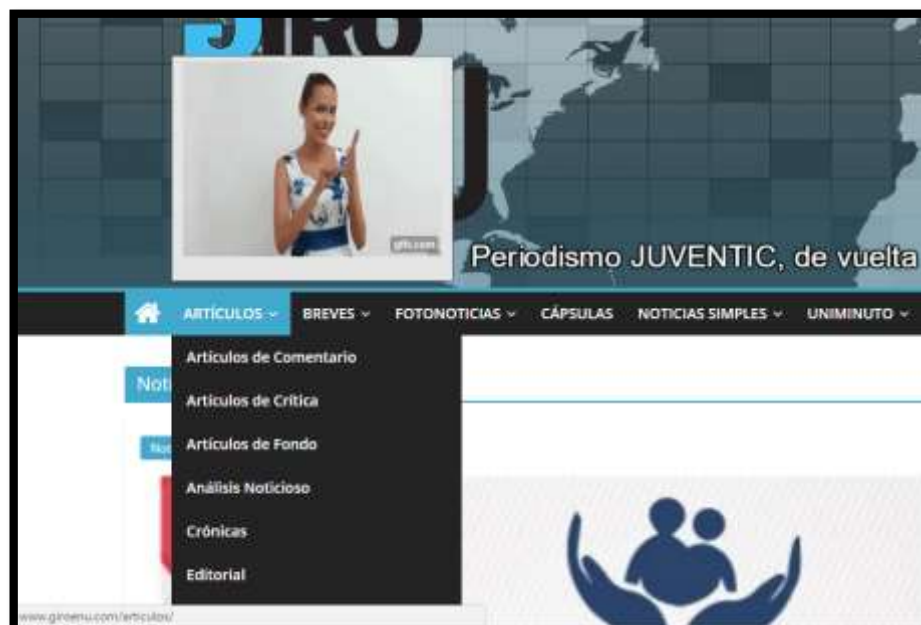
GIRO
U

gfs.com

Periodismo JUVENTIC, de vuelta

ARTÍCULOS ⌄ BREVES ⌄ FOTONOTICIAS ⌄ CÁPSULAS NOTICIAS SIMPLES ⌄ UNIMINUTO ⌄

Artículos de Comentario
Artículos de Crítica
Artículos de Fondo
Análisis Noticioso
Crónicas
Editorial

Not

www.giroenu.com/articulos/